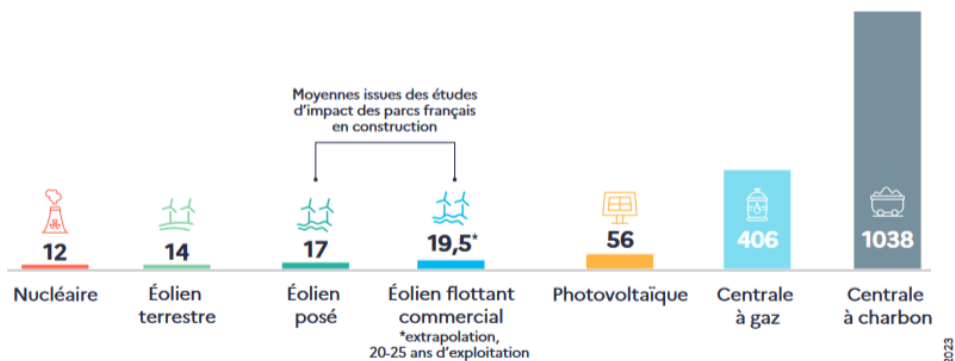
Moyennes issues des études d'impact des parcs français en construction

12
Nucléaire

14
Éolien terrestre

17
Éolien posé

19,5*
Éolien flottant commercial
*extrapolation, 20-25 ans d'exploitation

56
Photovoltaïque

406
Centrale à gaz

1038
Centrale à charbon

2023